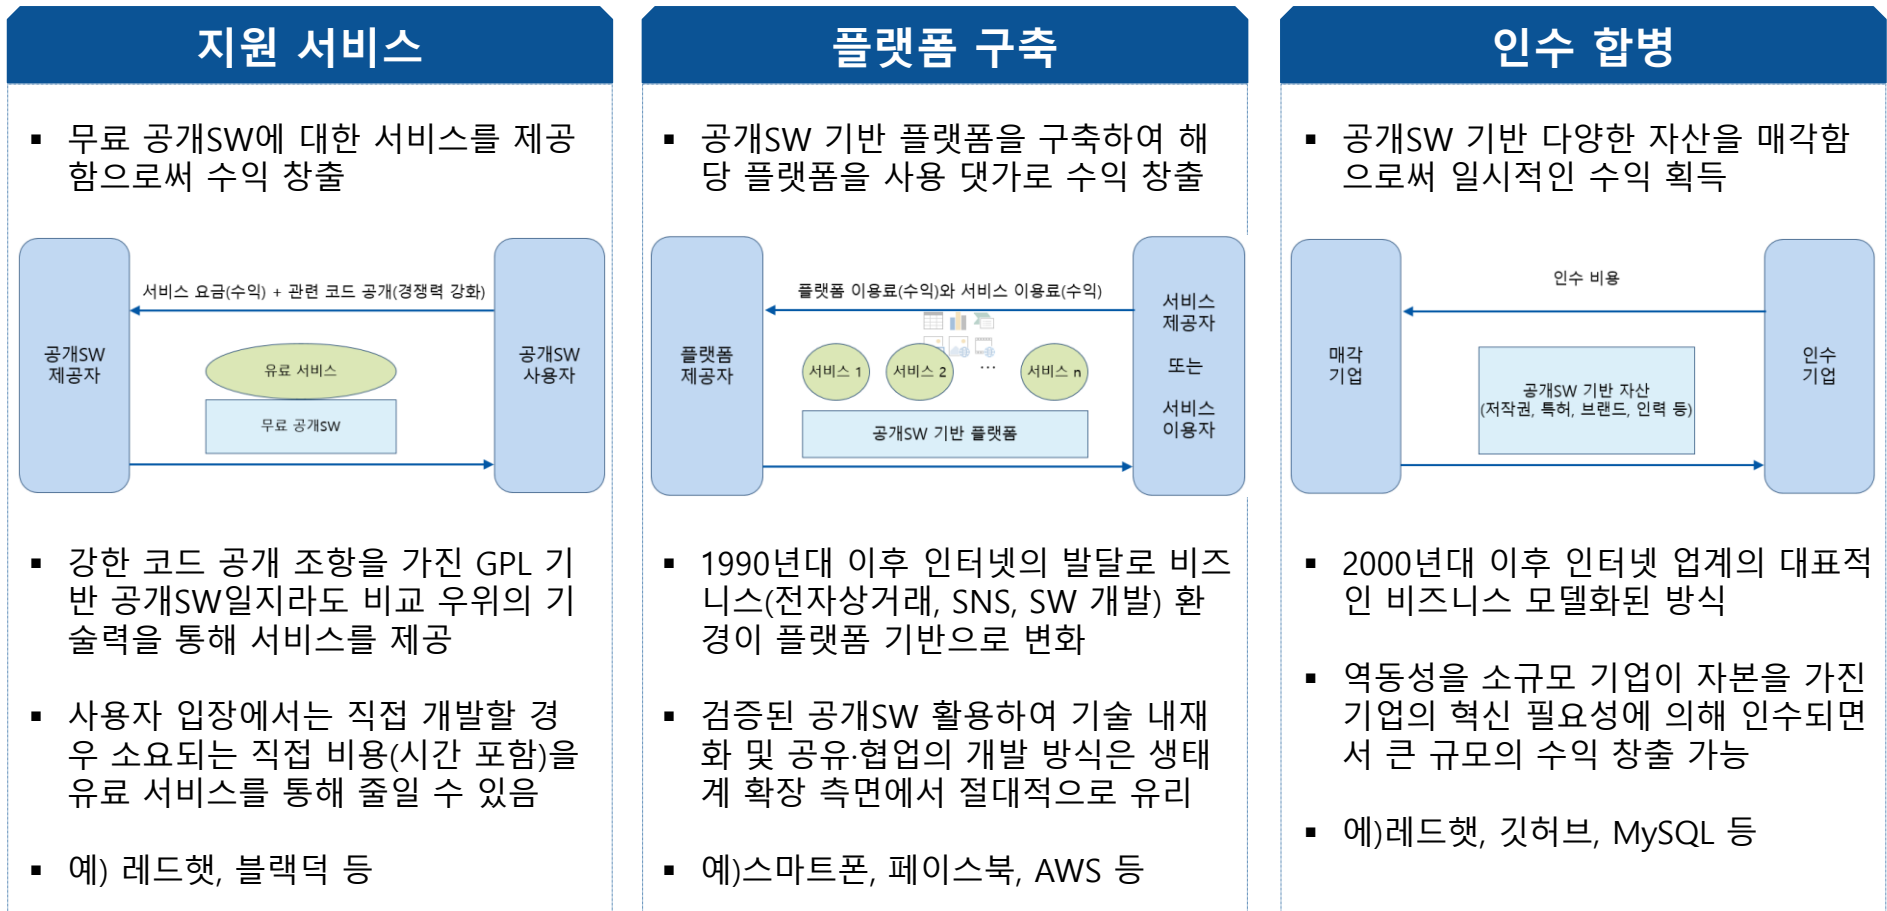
지원 서비스

▪ 무료 공개SW에 대한 서비스를 제공함으로써 수익 창출

서비스 요금(수익) + 관련 코드 공개(경쟁력 강화)

공개SW 제공자

유료 서비스

무료 공개SW

공개SW 사용자

▪ 강한 코드 공개 조항을 가진 GPL 기반 공개SW일지라도 비교 우위의 기술력을 통해 서비스를 제공

▪ 사용자 입장에서는 직접 개발할 경우 소요되는 직접 비용(시간 포함)을 유료 서비스를 통해 줄일 수 있음

▪ 예) 레드햇, 블랙덕 등

플랫폼 구축

▪ 공개SW 기반 플랫폼을 구축하여 해당 플랫폼을 사용 댓가로 수익 창출

플랫폼 이용료(수익)와 서비스 이용료(수익)

플랫폼 제공자

서비스 1

서비스 2

…

서비스 n

공개SW 기반 플랫폼

서비스 제공자

또는

서비스 이용자

▪ 1990년대 이후 인터넷의 발달로 비즈니스(전자상거래, SNS, SW 개발) 환경이 플랫폼 기반으로 변화

▪ 검증된 공개SW 활용하여 기술 내재화 및 공유·협업의 개발 방식은 생태계 확장 측면에서 절대적으로 유리

▪ 예)스마트폰, 페이스북, AWS 등

인수 합병

▪ 공개SW 기반 다양한 자산을 매각함으로써 일시적인 수익 획득

인수 비용

매각 기업

공개SW 기반 자산 (저작권, 특허, 브랜드, 인력 등)

인수 기업

▪ 2000년대 이후 인터넷 업계의 대표적인 비즈니스 모델화된 방식

▪ 역동성을 소규모 기업이 자본을 가진 기업의 혁신 필요성에 의해 인수되면서 큰 규모의 수익 창출 가능

▪ 에)레드햇, 깃허브, MySQL 등